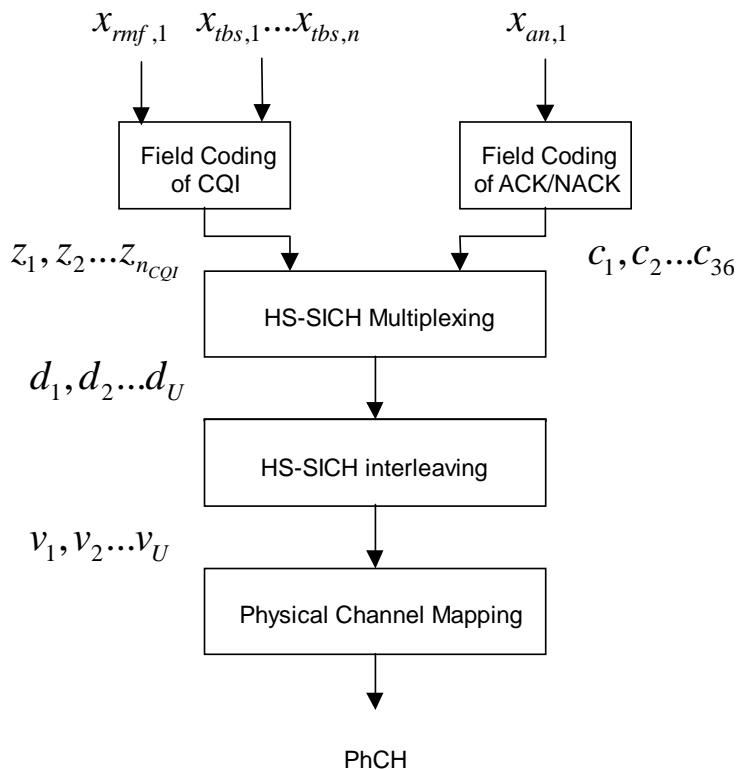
$x_{rmf,1}$ $x_{tbs,1}...x_{tbs,n}$ $x_{an,1}$

Field Coding of CQI

Field Coding of ACK/NACK

$z_1, z_2...z_{n_{CQI}}$

$c_1, c_2...c_{36}$

HS-SICH Multiplexing

$d_1, d_2...d_U$

HS-SICH interleaving

$v_1, v_2...v_U$

Physical Channel Mapping

PhCH